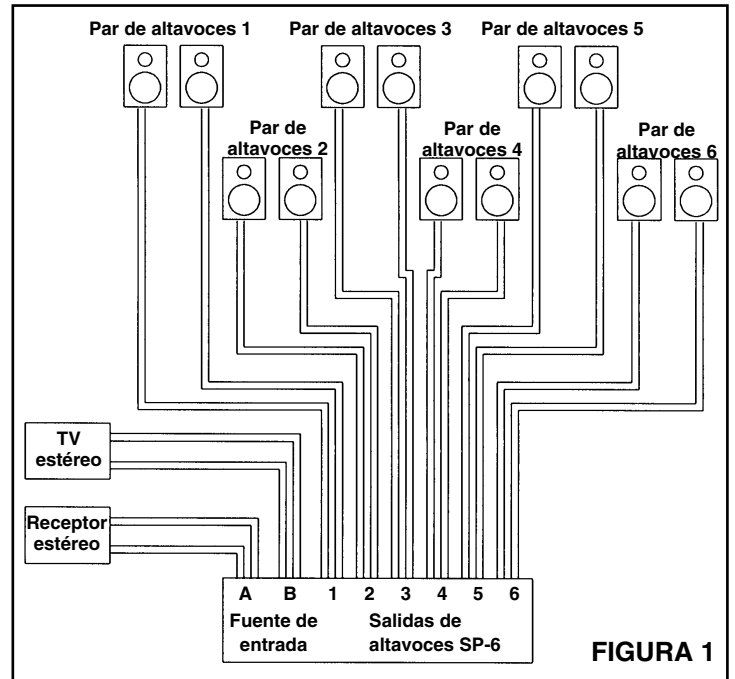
Par de altavoces 1

Par de altavoces 3

Par de altavoces 5

Par de altavoces 2

Par de altavoces 4

Par de altavoces 6

TV estéreo

Receptor estéreo

A B 1 2 3 4 5 6

Fuente de entrada

Salidas de altavoces SP-6

FIGURA 1